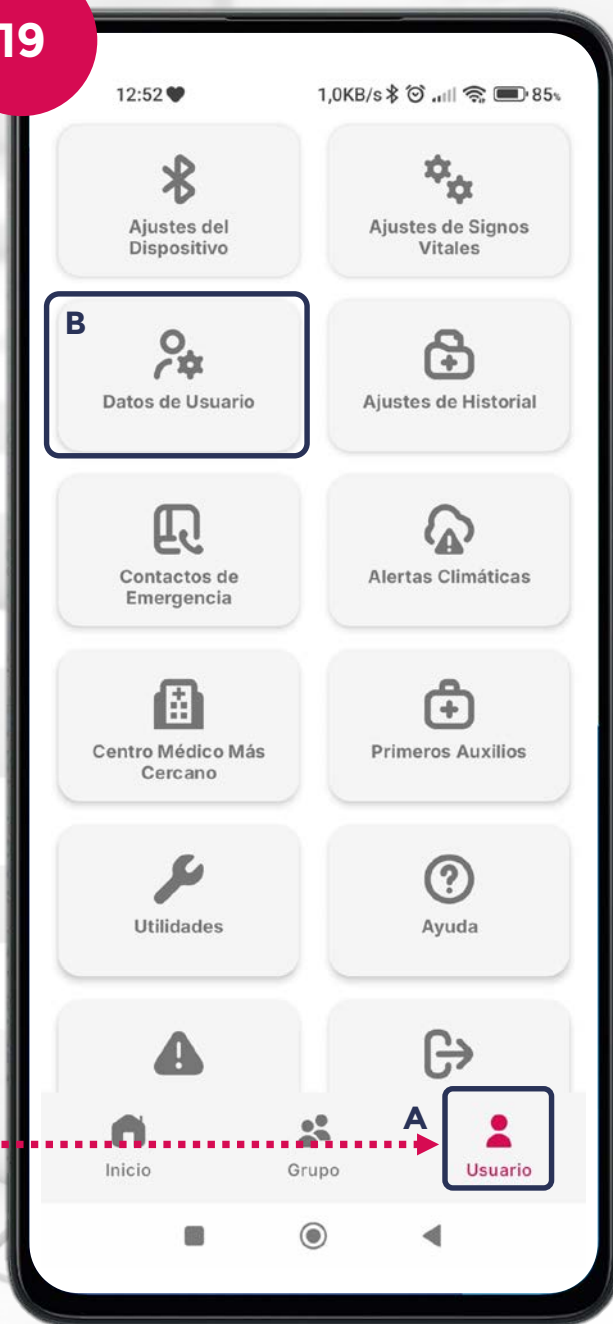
19

12:52

1,0KB/s 85

Ajustes del Dispositivo

Ajustes de Signos Vitales

B

Datos de Usuario

Ajustes de Historial

Contactos de Emergencia

Alertas Climáticas

Centro Médico Más Cercano

Primeros Auxilios

Utilidades

Ayuda

A

Inicio

Grupo

Usuario